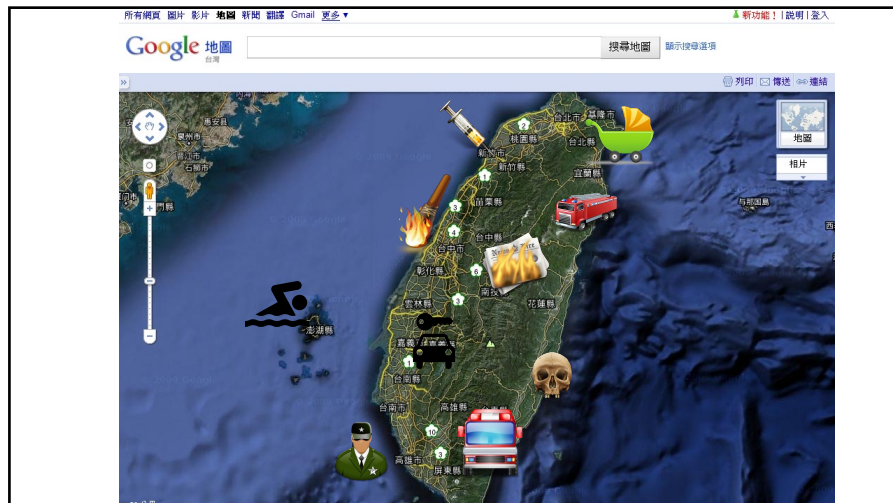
所有網頁 圖片 影片 地圖 新聞 翻譯 Gmail 更多 ▾

新功能！ | 說明 | 登入

Google 地圖 台灣

搜尋地圖

顯示搜尋選項

列印 傳送 連結

地圖

相片

泉州市

廈門

台北市

台北縣

新竹縣

新竹市

宜蘭縣

苗栗縣

台中市

彰化縣

南投縣

雲林縣

花蓮縣

澎湖縣

台南市

高雄市

高雄縣

屏東縣

與那國島

7

3

1

3

4

1

8

3

10

1